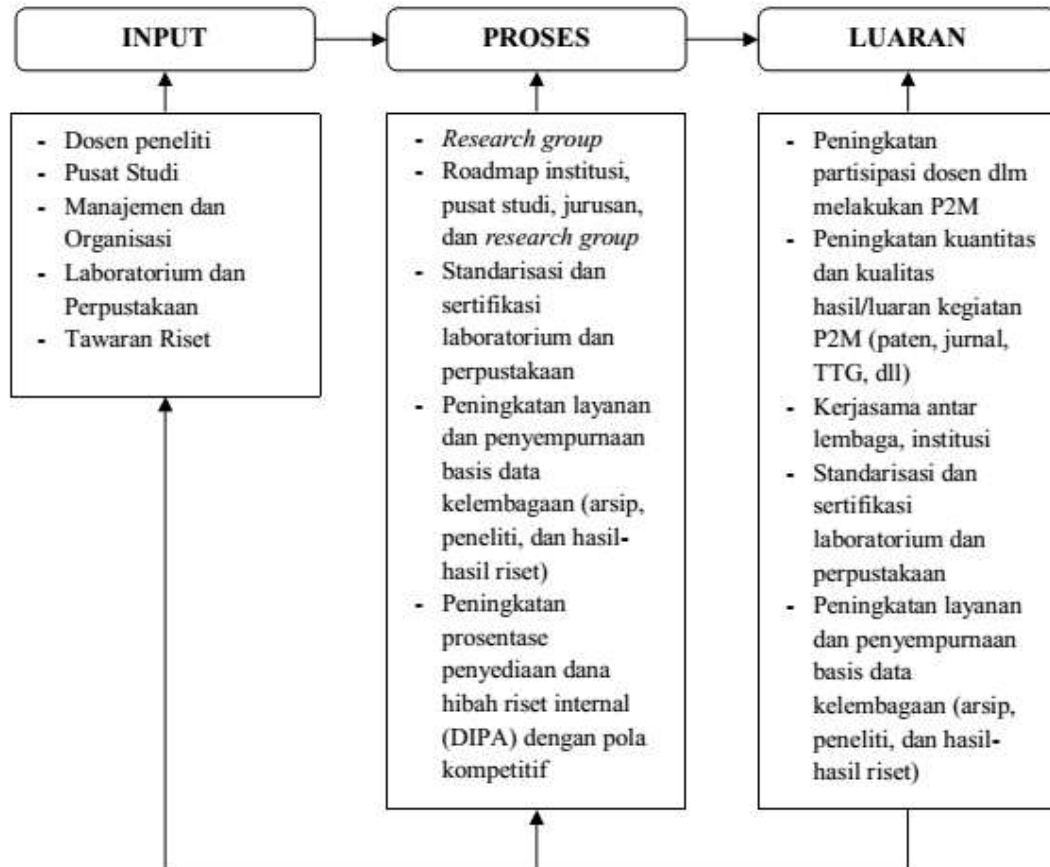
INPUT

PROSES

LUARAN

- Dosen peneliti
- Pusat Studi
- Manajemen dan Organisasi
- Laboratorium dan Perpustakaan
- Tawaran Riset

- Research group
- Roadmap institusi, pusat studi, jurusan, dan research group
- Standarisasi dan sertifikasi laboratorium dan perpustakaan
- Peningkatan layanan dan penyempurnaan basis data kelembagaan (arsip, peneliti, dan hasil-hasil riset)
- Peningkatan prosentase penyediaan dana hibah riset internal (DIPA) dengan pola kompetitif

- Peningkatan partisipasi dosen dlm melakukan P2M
- Peningkatan kuantitas dan kualitas hasil/luaran kegiatan P2M (paten, jurnal, TTG, dll)
- Kerjasama antar lembaga, institusi
- Standarisasi dan sertifikasi laboratorium dan perpustakaan
- Peningkatan layanan dan penyempurnaan basis data kelembagaan (arsip, peneliti, dan hasil-hasil riset)